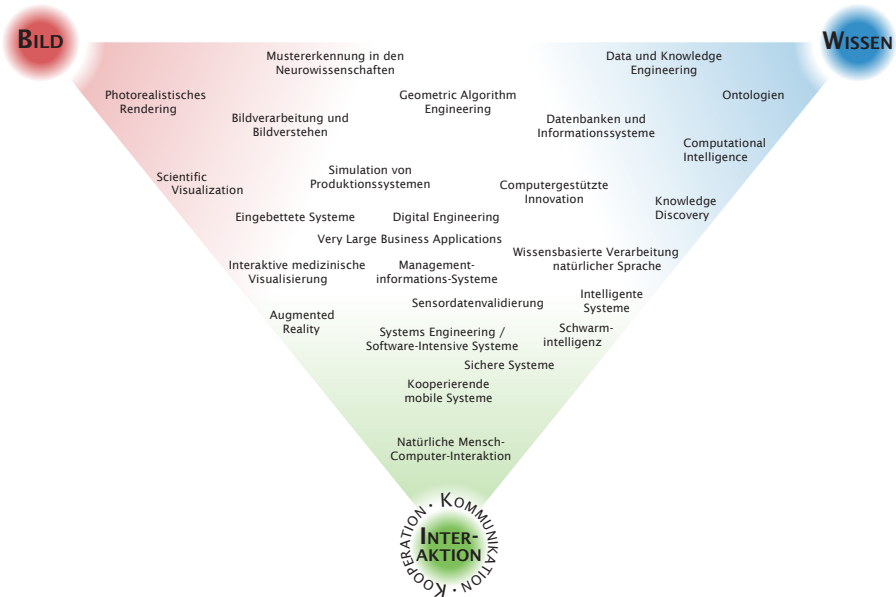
BILD

WISSEN

Mustererkennung in den Neurowissenschaften

Data und Knowledge Engineering

Photorealistisches Rendering

Geometric Algorithm Engineering

Ontologien

Bildverarbeitung und Bildverstehen

Datenbanken und Informationssysteme

Computational Intelligence

Scientific Visualization

Simulation von Produktionssystemen

Computergestützte Innovation

Knowledge Discovery

Eingebettete Systeme

Digital Engineering

Very Large Business Applications

Wissensbasierte Verarbeitung natürlicher Sprache

Interaktive medizinische Visualisierung

Management-informations-Systeme

Intelligente Systeme

Sensordatenvalidierung

Augmented Reality

Systems Engineering / Software-Intensive Systeme

Schwarm-intelligenz

Sichere Systeme

Kooperierende mobile Systeme

Natürliche Mensch-Computer-Interaktion

INTER-AKTION

KOMMUNIKATION · KOOPERATION ·